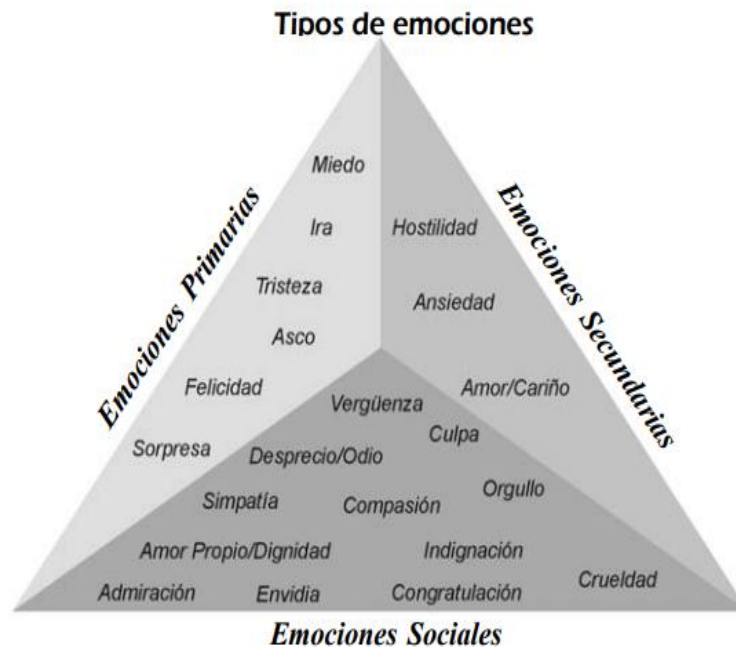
Tipos de emociones

Emociones Primarias

Miedo

Ira

Tristeza

Asco

Felicidad

Sorpresa

Emociones Secundarias

Hostilidad

Ansiedad

Amor/Cariño

Vergüenza

Culpa

Desprecio/Odio

Simpatía

Compasión

Orgullo

Amor Propio/Dignidad

Indignación

Admiración

Envidia

Congratulación

Crueldad

Emociones Sociales